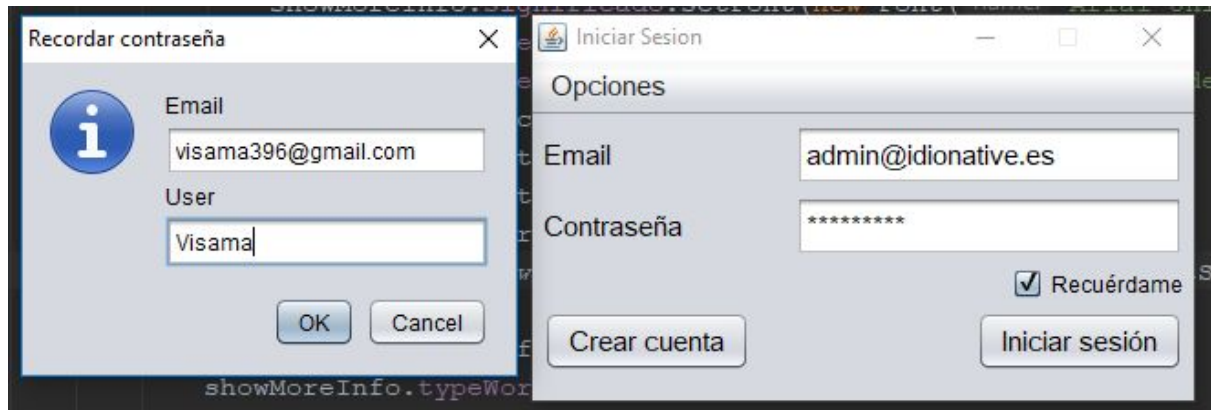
Recordar contraseña

Email

visama396@gmail.com

User

Visama

OK

Cancel

Iniciar Sesion

Opciones

Email

admin@idionative.es

Contraseña

*********

Recuérdame

Crear cuenta

Iniciar sesión

showMoreInfo.typeWor